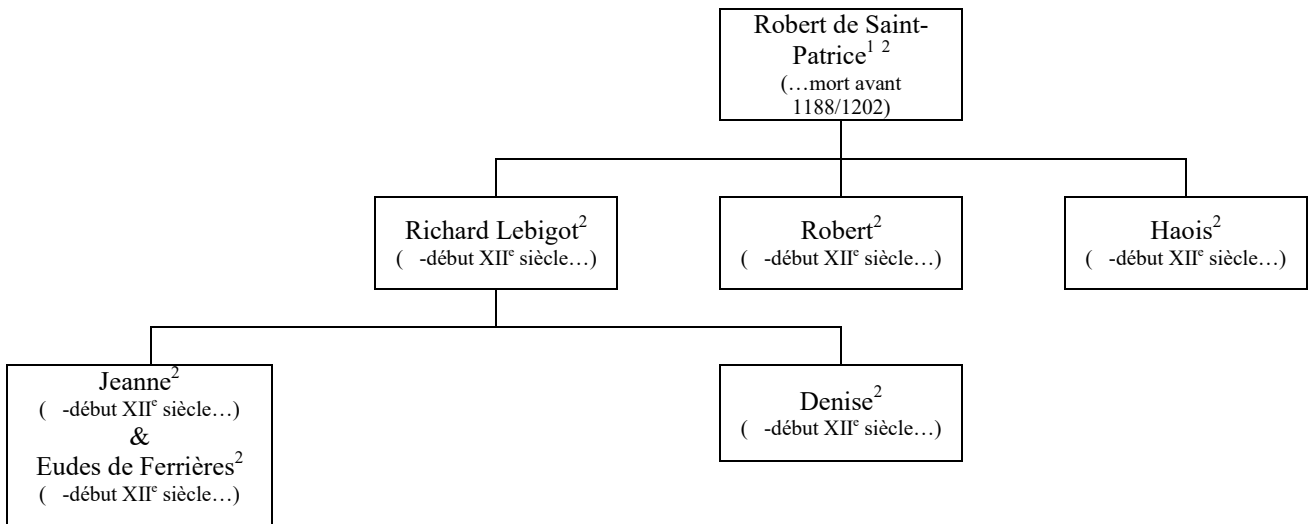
Robert de Saint-Patrice$^{1\ 2}$
(…mort avant 1188/1202)

Richard Lebigot$^{2}$
( -début XII$^{e}$ siècle…)

Robert$^{2}$
( -début XII$^{e}$ siècle…)

Haois$^{2}$
( -début XII$^{e}$ siècle…)

Jeanne$^{2}$
( -début XII$^{e}$ siècle…)
&
Eudes de Ferrières$^{2}$
( -début XII$^{e}$ siècle…)

Denise$^{2}$
( -début XII$^{e}$ siècle…)